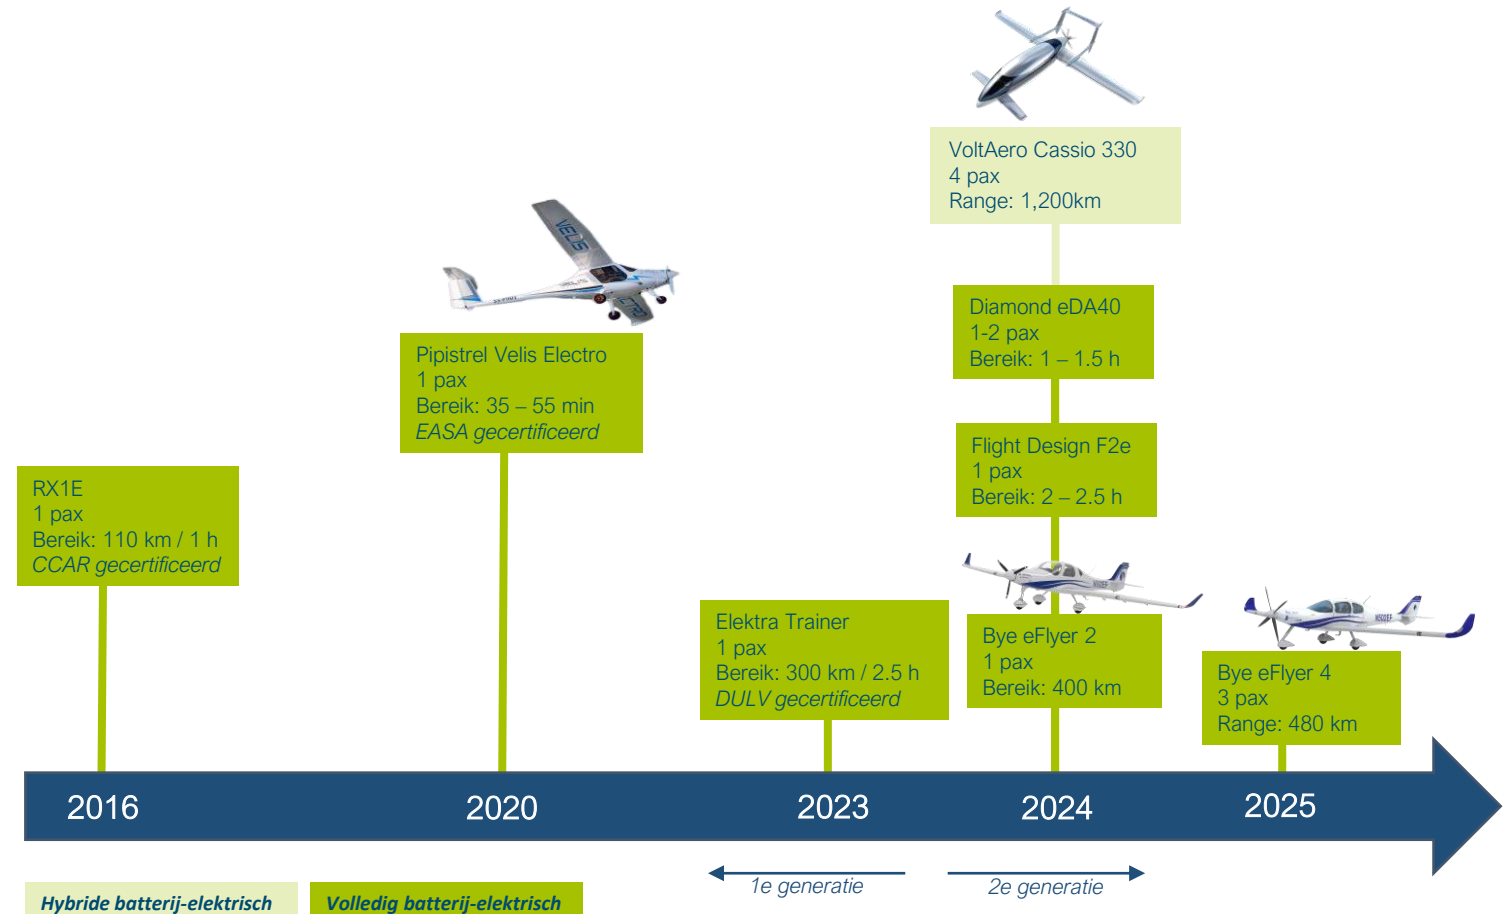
VoltAero Cassio 330
4 pax
Range: 1,200km

Pipistrel Velis Electro
1 pax
Bereik: 35 – 55 min
*EASA gecertificeerd*

Diamond eDA40
1-2 pax
Bereik: 1 – 1.5 h

Flight Design F2e
1 pax
Bereik: 2 – 2.5 h

RX1E
1 pax
Bereik: 110 km / 1 h
*CCAR gecertificeerd*

Elektra Trainer
1 pax
Bereik: 300 km / 2.5 h
*DULV gecertificeerd*

Bye eFlyer 2
1 pax
Bereik: 400 km

Bye eFlyer 4
3 pax
Range: 480 km

2016

2020

2023

2024

2025

1e generatie

2e generatie

Hybride batterij-elektrisch

Volledig batterij-elektrisch